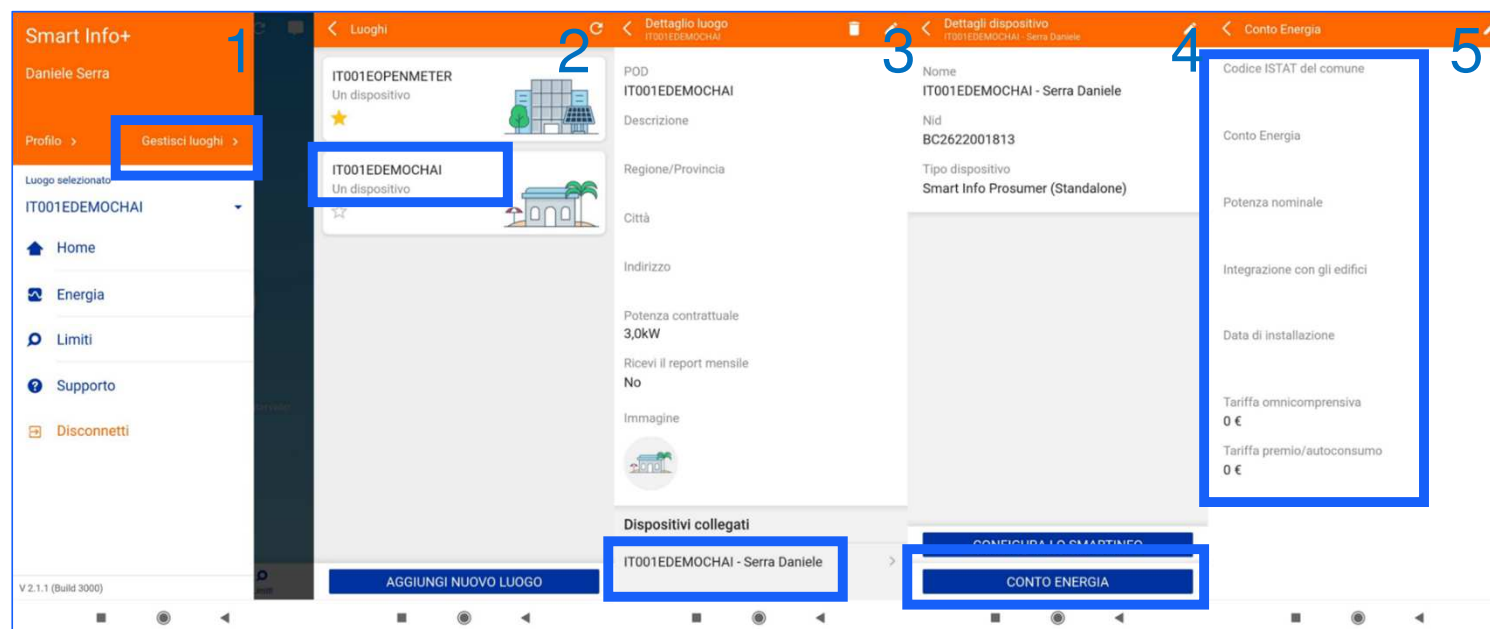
Smart Info+

1

Daniele Serra

Profilo >

Gestisci luoghi >

Luogo selezionato

IT001EDEMOCHAI

Home

Energia

Limiti

Supporto

Disconnetti

V 2.1.1 (Build 3000)

Luoghi

2

IT001EOPENMETER

Un dispositivo

IT001EDEMOCHAI

Un dispositivo

AGGIUNGI NUOVO LUOGO

Dettaglio luogo

IT001EDEMOCHAI

3

POD

IT001EDEMOCHAI

Descrizione

Regione/Provincia

Città

Indirizzo

Potenza contrattuale

3,0kW

Ricevi il report mensile

No

Immagine

Dispositivi collegati

IT001EDEMOCHAI - Serra Daniele

Dettagli dispositivo

IT001EDEMOCHAI - Serra Daniele

4

Nome

IT001EDEMOCHAI - Serra Daniele

Nid

BC2622001813

Tipo dispositivo

Smart Info Prosumer (Standalone)

CONFIGURA LO SMARTINFO

CONTO ENERGIA

Conto Energia

5

Codice ISTAT del comune

Conto Energia

Potenza nominale

Integrazione con gli edifici

Data di installazione

Tariffa omnicomprensiva

0 €

Tariffa premio/autoconsumo

0 €